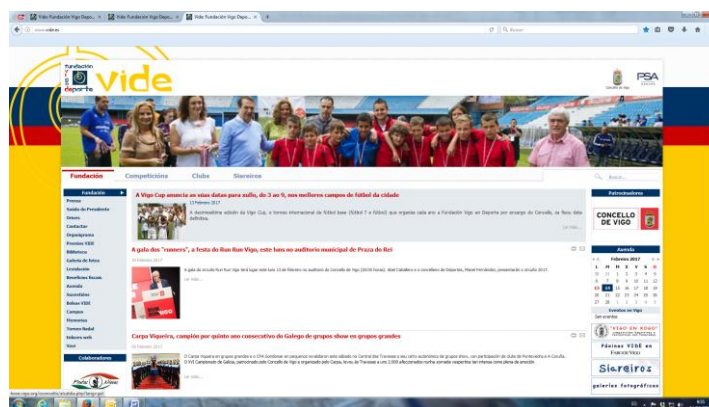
Vide Fundación Vigo Depo... | Vide Fundación Vigo Depo... | Vide Fundación Vigo Depo...

www.vide.es

Fundación Vigo Deporte vide

Concello de Vigo

PSA

Fundación | Competicións | Clubs | Sisreiros

Buscar...

Fundación
Prensa
Saúda do Presidente
Vimos
Contactar
Organigrama
Premios VIDE
Biblioteca
Galería de fotos
Lexislación
Beneficios fiscais
Axenda
Suscrición
Boletín VIDE
Campus
Ferramentas
Torneo Nadal
Enlaces web
Xeo

Colaboradores

A Vigo Cup anuncia as súas datas para xullo, do 3 ao 9, nos mellores campos de fútbol da cidade

13 Febreiro 2017

A decimosétima edición da Vigo Cup, o torneo internacional de fútbol base (fútbol 7 e fútbol) que organiza cada ano a Fundación Vigo en Deporte por encargo do Concello, xa fixou data definitiva.

Ler máis...

A gala dos "runners", a festa do Run Run Vigo, este luns no auditorio municipal de Praza do Rei

10 Febreiro 2017

A gala do circuíto Run Run Vigo terá lugar este luns 13 de febreiro no auditorio do Concello de Vigo (20:00 horas). Abel Caballero e o concelleiro de Deportes, Manel Fernández, presentaron o circuíto 2017.

Ler máis...

Carpa Vigueira, campión por quinto ano consecutivo do Galego de grupos show en grupos grandes

08 Febreiro 2017

O Carpa Vigueira en grupos grandes e o CPA Sonidomo en pequenos revalidaron este sábado no Central das Travesas o seu título autonómico de grupos show, con participación de clubs de Pontevedra e A Coruña. O XVI Campionato de Galicia, patrocinado polo Concello de Vigo e organizado polo Carpa, levou ás Travesas a uns 1.000 afeccionados.

Ler máis...

Patrocinadores

CONCELLO DE VIGO

Axenda

Febreiro 2017

L M M X V S D

Eventos no Vigo

"VIGO EN ROXO"

Páxinas VIDE en FaceBook

Sisreiros

galerías fotográficas